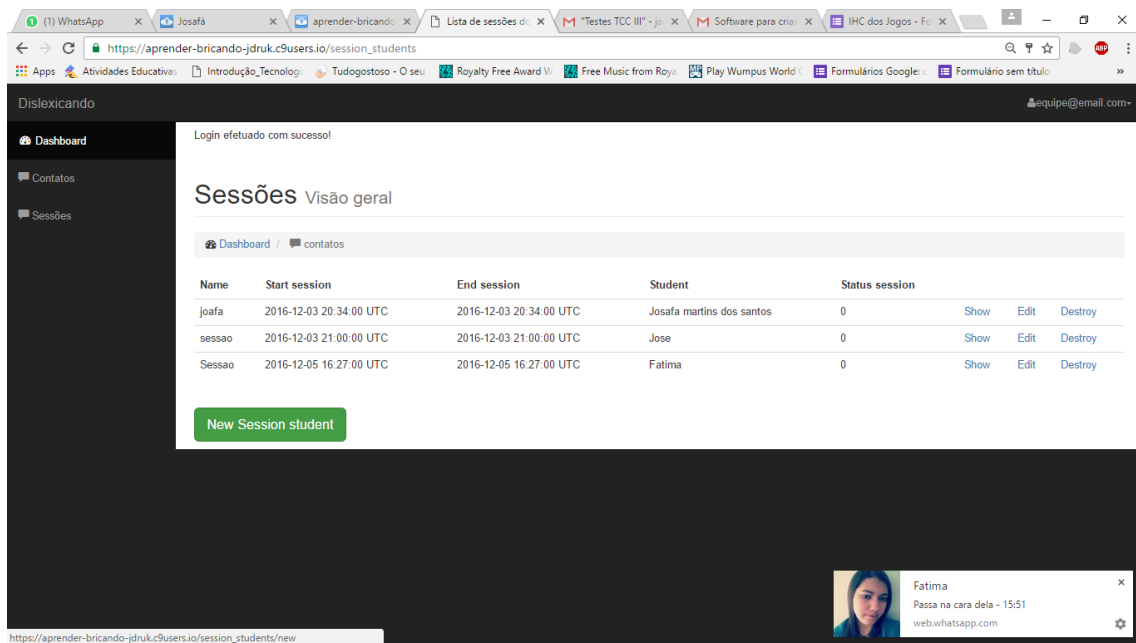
(1) WhatsApp × Josafá × aprender-bricando × Lista de sessões do × "Testes TCC III" - ja × Software para criar × IHC dos Jogos - Fo ×

https://aprender-bricando-jdruk.c9users.io/session_students

Apps Atividades Educativas Introdução_Tecnologi Tudogostoso - O seu Royalty Free Award W Free Music from Roya Play Wumpus World Formulários Google: Formulário sem título »

Dislexicando

equipe@email.com

Dashboard
Contatos
Sessões

Login efetuado com sucesso!

Sessões Visão geral

Dashboard / contatos

| Name | Start session | End session | Student | Status session | | | |
|---|---|---|---|---|---|---|---|
| joafa | 2016-12-03 20:34:00 UTC | 2016-12-03 20:34:00 UTC | Josafa martins dos santos | 0 | Show | Edit | Destroy |
| sessao | 2016-12-03 21:00:00 UTC | 2016-12-03 21:00:00 UTC | Jose | 0 | Show | Edit | Destroy |
| Sessao | 2016-12-05 16:27:00 UTC | 2016-12-05 16:27:00 UTC | Fatima | 0 | Show | Edit | Destroy |

New Session student

Fatima
Passa na cara dela - 15:51
web.whatsapp.com

https://aprender-bricando-jdruk.c9users.io/session_students/new